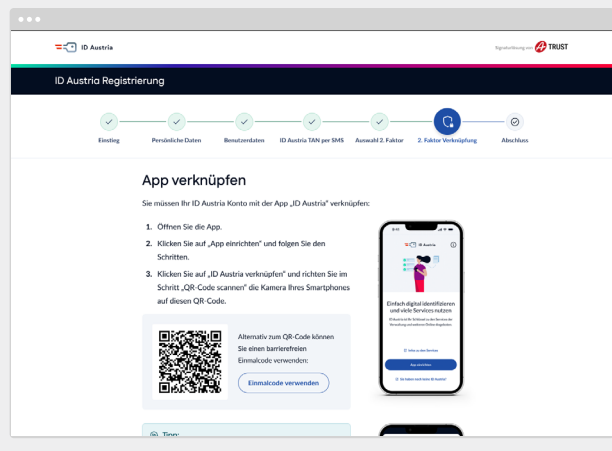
ID Austria

Signaturlösung von A-TRUST

ID Austria Registrierung

Einstieg Persönliche Daten Benutzerdaten ID Austria TAN per SMS Auswahl 2. Faktor 2. Faktor Verknüpfung Abschluss

App verknüpfen

Sie müssen Ihr ID Austria Konto mit der App „ID Austria" verknüpfen:

1. Öffnen Sie die App.
2. Klicken Sie auf „App einrichten" und folgen Sie den Schritten.
3. Klicken Sie auf „ID Austria verknüpfen" und richten Sie im Schritt „QR-Code scannen" die Kamera Ihres Smartphones auf diesen QR-Code.

Alternativ zum QR-Code können Sie einen barrierefreien Einmalcode verwenden:

Einmalcode verwenden

Tipp:

9:41

ID Austria

Einfach digital identifizieren und viele Services nutzen

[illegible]

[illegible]

App einrichten

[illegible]